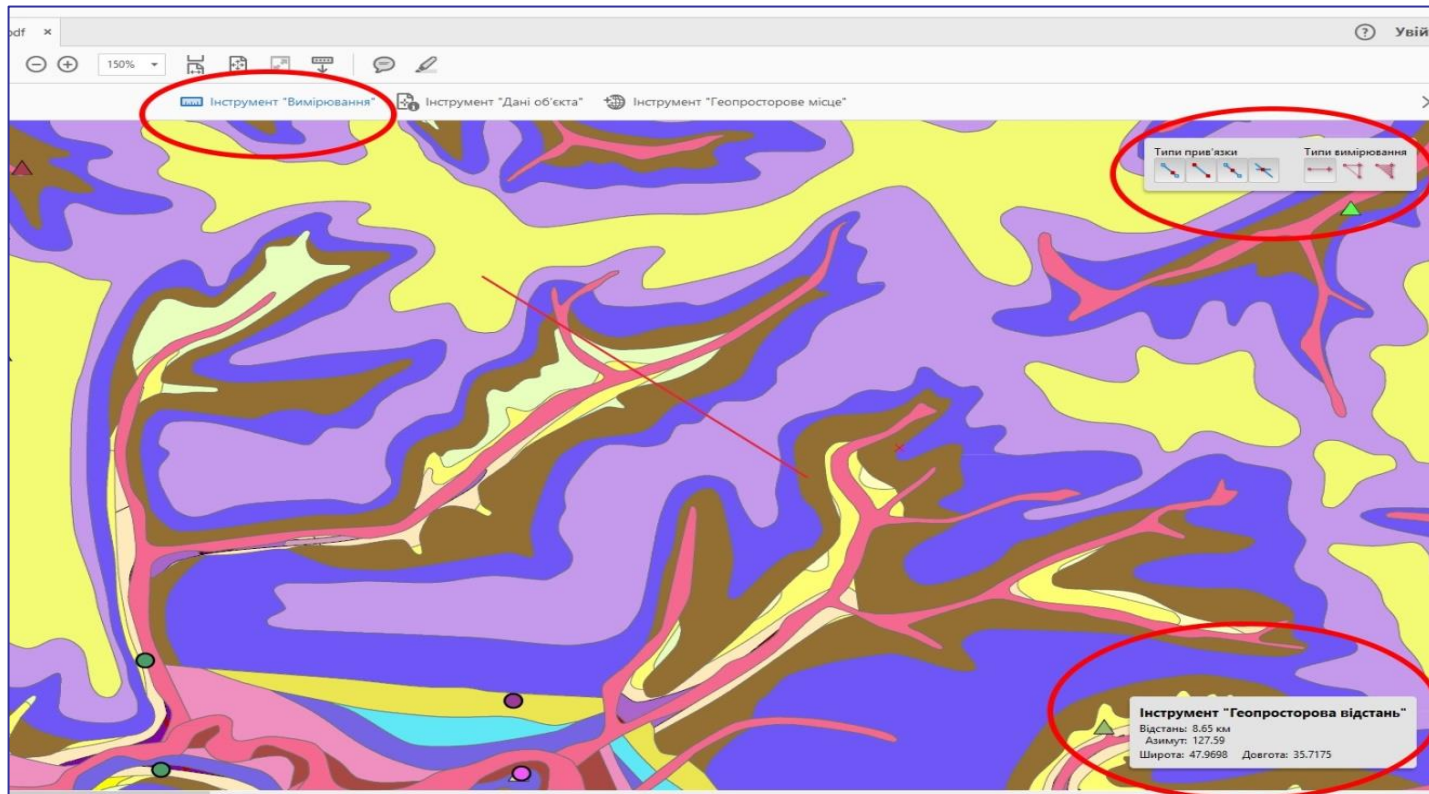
pdf ×

? Увій

150%

Інструмент "Вимірювання"  Інструмент "Дані об'єкта"  Інструмент "Геопросторове місце"

Типи прив'язки  Типи вимірювання

Інструмент "Геопросторова відстань"
Відстань: 8.65 км
Азимут: 127.59
Широта: 47.9698  Довгота: 35.7175